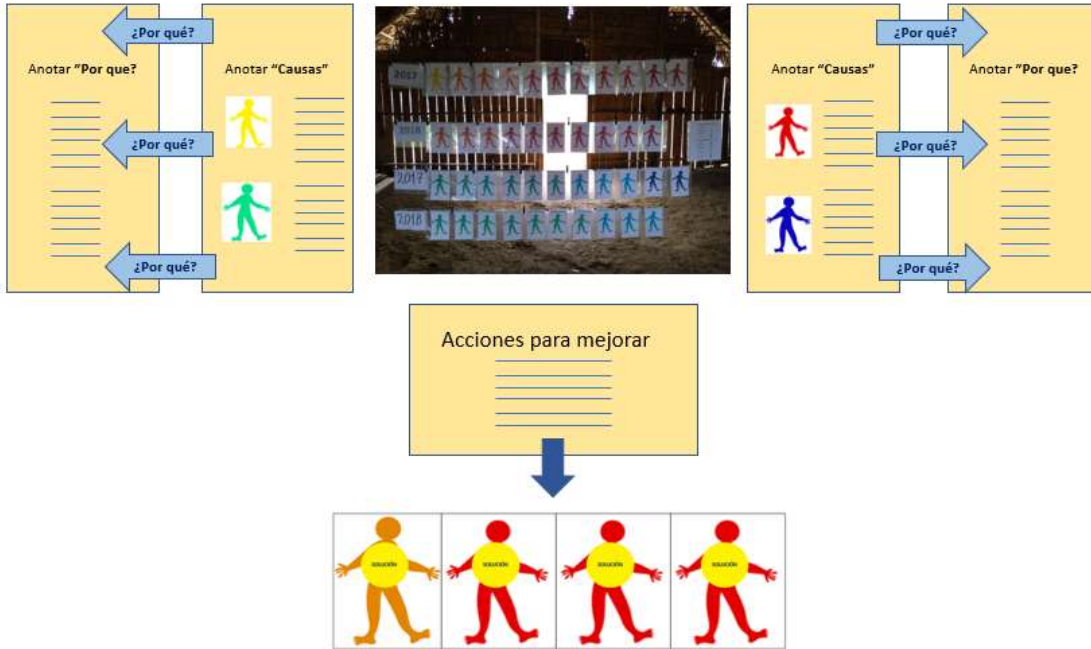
¿Por qué?

Anotar "Por que?

Anotar "Causas"

¿Por qué?

¿Por qué?

2015

2016

2017

2018

¿Por qué?

Anotar "Causas"

Anotar "Por que?

¿Por qué?

¿Por qué?

Acciones para mejorar

solución

solución

solución

solución